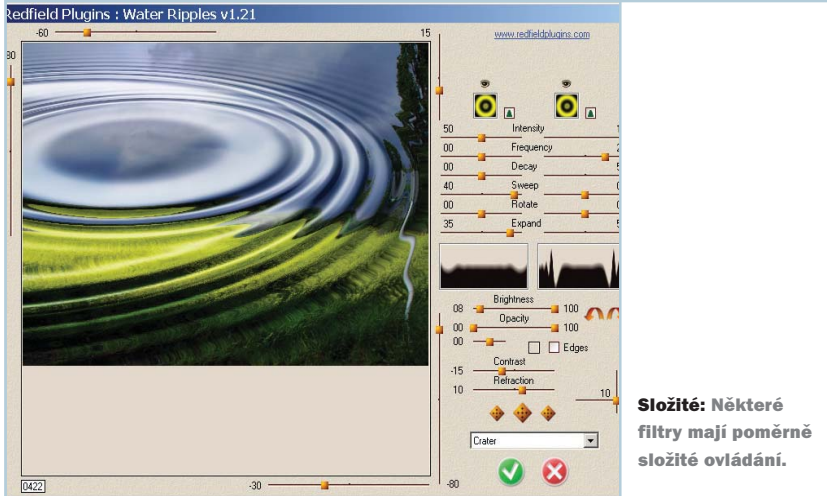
Redfield Plugins : Water Ripples v1.21

-60

15

30

www.redfieldplugins.com

50 Intensity 1

00 Frequency 2

00 Decay 5

40 Sweep 0

00 Rotate 0

35 Expand 5

08 Brightness 100

Opacity

00 100

00

Edges

Contrast

-15

Refraction

10

10

Crater

0422

-30

-80

Složité: Některé filtry mají poměrně složité ovládání.